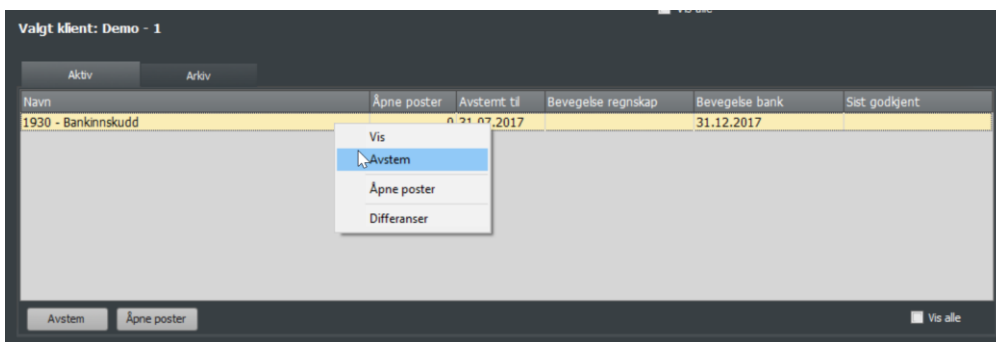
Vis alle

Valgt klient: Demo - 1

Aktiv

Arkiv

| Navn | Åpne poster | Avstemt til | Bevegelse regnskap | Bevegelse bank | Sist godkjent |
|---|---|---|---|---|---|
| 1930 - Bankinnskudd | 0 | 31.07.2017 | | 31.12.2017 | |

Vis

Avstem

Åpne poster

Differanser

Avstem

Åpne poster

Vis alle